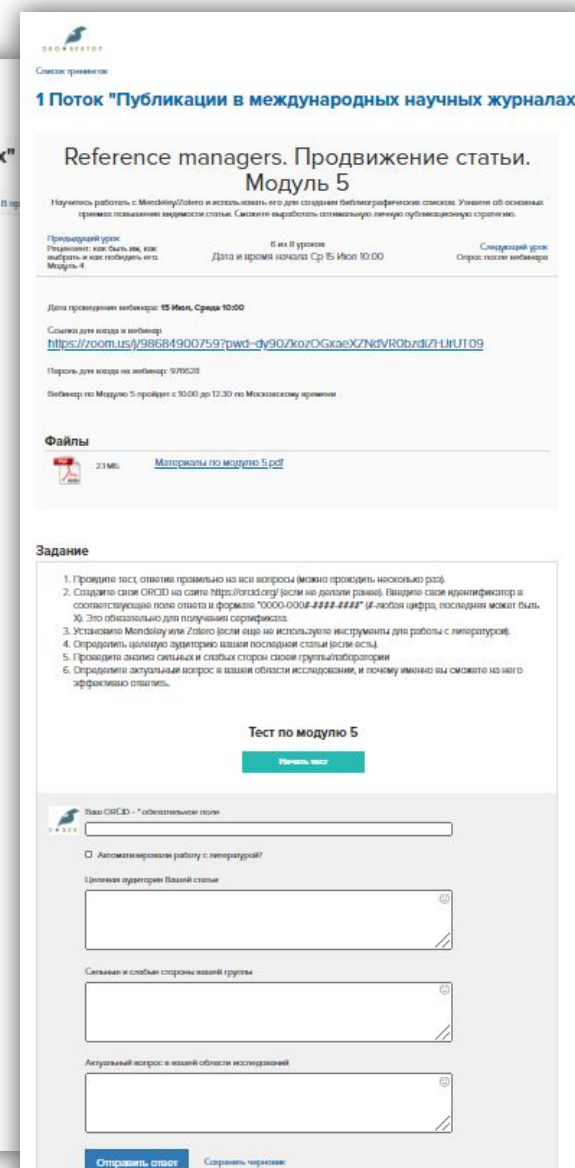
Список тренингов

1 Поток "Публикации в международных научных журналах

к"

Reference managers. Продвижение статьи. Модуль 5

Научитесь работать с Mendeley/Zotero и использовать его для создания библиографических списков. Узнаете об основных приемах повышения видимости статьи. Сможете выработать оптимальную личную публикационную стратегию.

Предыдущий урок
Рецензент: как быть им, как выбрать и как победить его. Модуль 4

6 из 8 уроков
Дата и время начала Ср 15 Июл 10:00

Следующий урок
Опрос после вебинара

Дата проведения вебинара: 15 Июл, Среда 10:00

Ссылка для входа в вебинар
https://zoom.us/j/98684900759?pwd=dy9OZkozOGxaeXZNdVR0bzdiZHJrUT09

Пароль для входа на вебинар: 976628

Вебинар по Модулю 5 пройдет с 10:00 до 12:30 по Московскому времени

Файлы

2.1 МБ Материалы по модулю 5.pdf

Задание

1. Пройдите тест, ответив правильно на все вопросы (можно проходить несколько раз).
2. Создайте свой ORCID на сайте https://orcid.org/ (если не делали ранее). Введите свой идентификатор в соответствующее поле ответа в формате "0000-000#-####-####" (#-любая цифра, последняя может быть Х). Это обязательно для получения сертификата.
3. Установите Mendeley или Zotero (если еще не используете инструменты для работы с литературой).
4. Определить целевую аудиторию вашей последней статьи (если есть).
5. Провести анализ сильных и слабых сторон своей группы/лаборатории
6. Определите актуальный вопрос в вашей области исследования, и почему именно вы сможете на него эффективно ответить.

Тест по модулю 5

Начать тест

Ваш ORCID - * обязательное поле

Автоматизировали работу с литературой?

Целевая аудитория Вашей статьи

Сильные и слабые стороны вашей группы

Актуальный вопрос в вашей области исследований

Отправить ответ Сохранить черновик